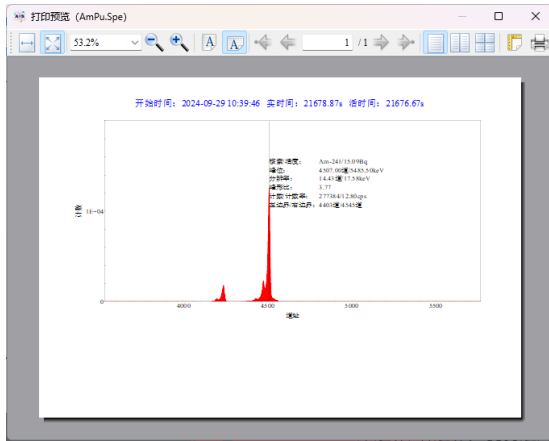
打印预览（AmPu.Spe）

53.2%

1 /1

开始时间：2024-09-29 10:39:46 实时间：21678.87s 活时间：21676.67s

标定活度： Am-241/15.09Bq
峰位： 4507.00道/5485.50keV
分辨率： 14.43道/17.58keV
峰形比： 3.77
计数/计数率： 27736.4/12.80cps
左边界/右边界： 4403道/4545道

计数

1E+04

0

4000

4500

5000

5500

道址